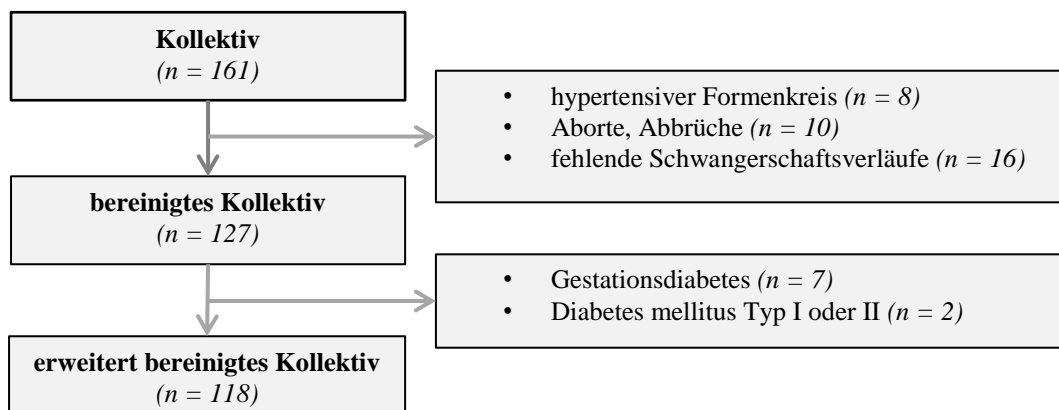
**Kollektiv**
*(n = 161)*

- hypertensiver Formenkreis *(n = 8)*
- Aborte, Abbrüche *(n = 10)*
- fehlende Schwangerschaftsverläufe *(n = 16)*

**bereinigtes Kollektiv**
*(n = 127)*

- Gestationsdiabetes *(n = 7)*
- Diabetes mellitus Typ I oder II *(n = 2)*

**erweitert bereinigtes Kollektiv**
*(n = 118)*